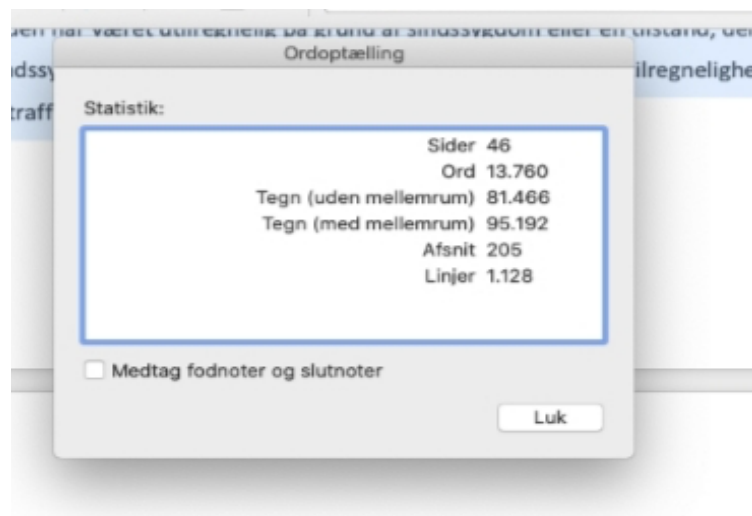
den har været utilregnelig på grund af sindssygdom eller en tilstand, der
dssy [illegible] ilregneligh
traff

Ordoptælling

Statistik:

| | |
|---|---|
| Sider | 46 |
| Ord | 13.760 |
| Tegn (uden mellemrum) | 81.466 |
| Tegn (med mellemrum) | 95.192 |
| Afsnit | 205 |
| Linjer | 1.128 |

Medtag fodnoter og slutnoter

Luk